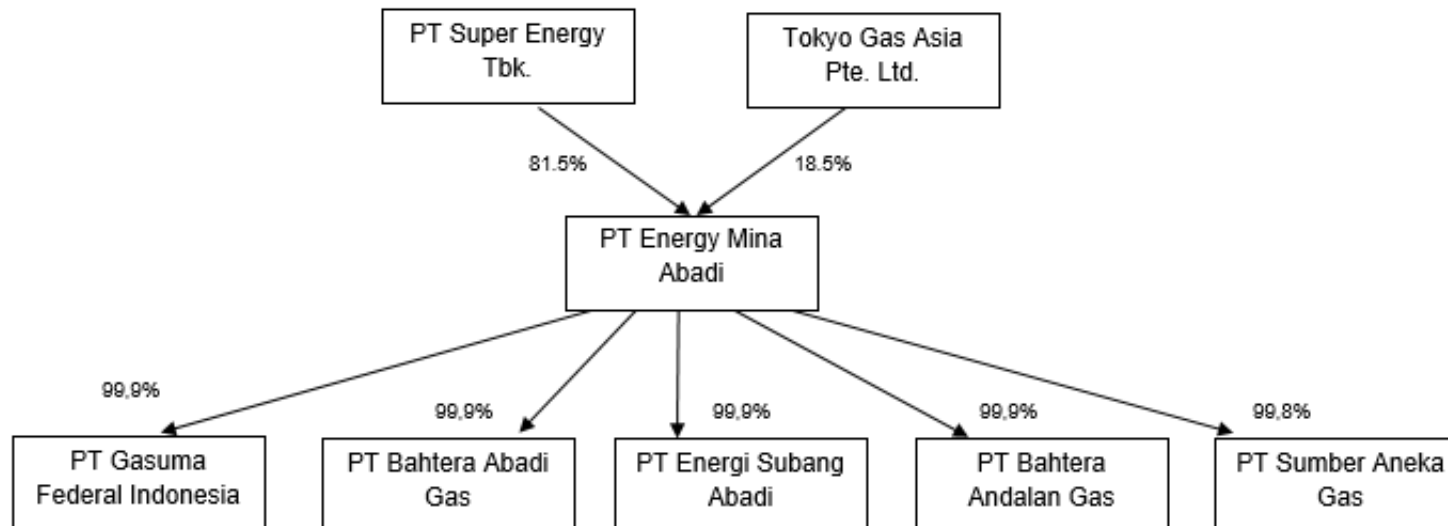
PT Super Energy Tbk.

Tokyo Gas Asia Pte. Ltd.

81.5%

18.5%

PT Energy Mina Abadi

99,9%

99,9%

99,9%

99,9%

99,8%

PT Gasuma Federal Indonesia

PT Bahtera Abadi Gas

PT Energi Subang Abadi

PT Bahtera Andalan Gas

PT Sumber Aneka Gas